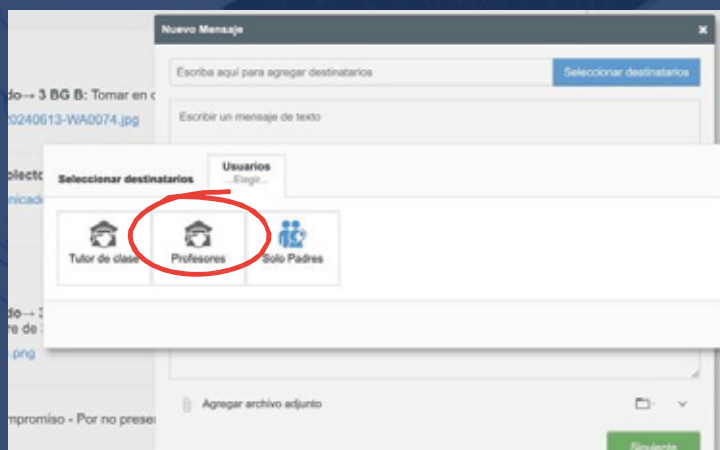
do→ 3 BG B: Tomar en c
20240613-WA0074.jpg

lecto
nicad

do→ 3
re de
.png

mpromiso - Por no prese

Nuevo Mensaje
×
Escriba aquí para agregar destinatarios
Seleccionar destinatarios
Escribir un mensaje de texto

Seleccionar destinatarios
Usuarios
Elegir...

Tutor de clase
Profesores
Solo Padres

Agregar archivo adjunto

Siguiente